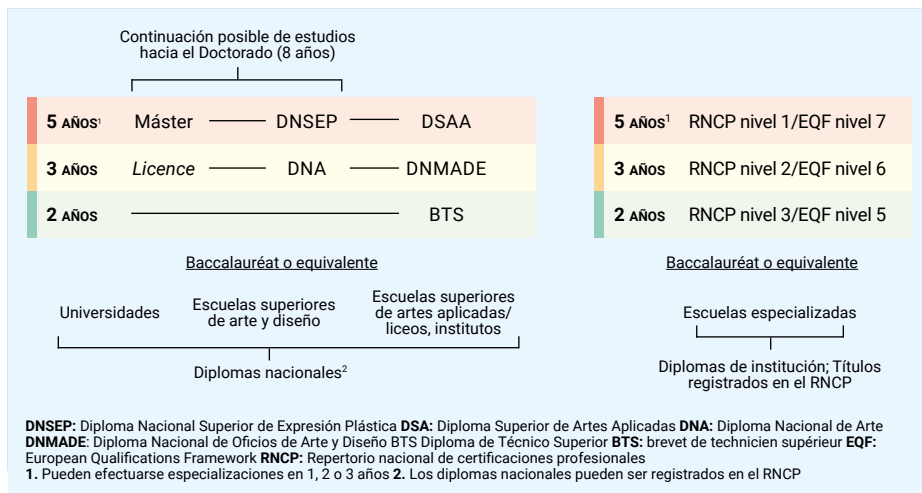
Continuación posible de estudios hacia el Doctorado (8 años)

5 AÑOS$^1$ Máster DNSEP DSAA

3 AÑOS *Licence* DNA DNMADE

2 AÑOS BTS

Baccalauréat o equivalente

Universidades

Escuelas superiores de arte y diseño

Escuelas superiores de artes aplicadas/ liceos, institutos

Diplomas nacionales$^2$

5 AÑOS$^1$ RNCP nivel 1/EQF nivel 7

3 AÑOS RNCP nivel 2/EQF nivel 6

2 AÑOS RNCP nivel 3/EQF nivel 5

Baccalauréat o equivalente

Escuelas especializadas

Diplomas de institución; Títulos registrados en el RNCP

**DNSEP:** Diploma Nacional Superior de Expresión Plástica **DSA:** Diploma Superior de Artes Aplicadas **DNA:** Diploma Nacional de Arte **DNMADE**: Diploma Nacional de Oficios de Arte y Diseño BTS Diploma de Técnico Superior **BTS:** brevet de technicien supérieur **EQF:** European Qualifications Framework **RNCP:** Repertorio nacional de certificaciones profesionales
**1.** Pueden efectuarse especializaciones en 1, 2 o 3 años **2.** Los diplomas nacionales pueden ser registrados en el RNCP